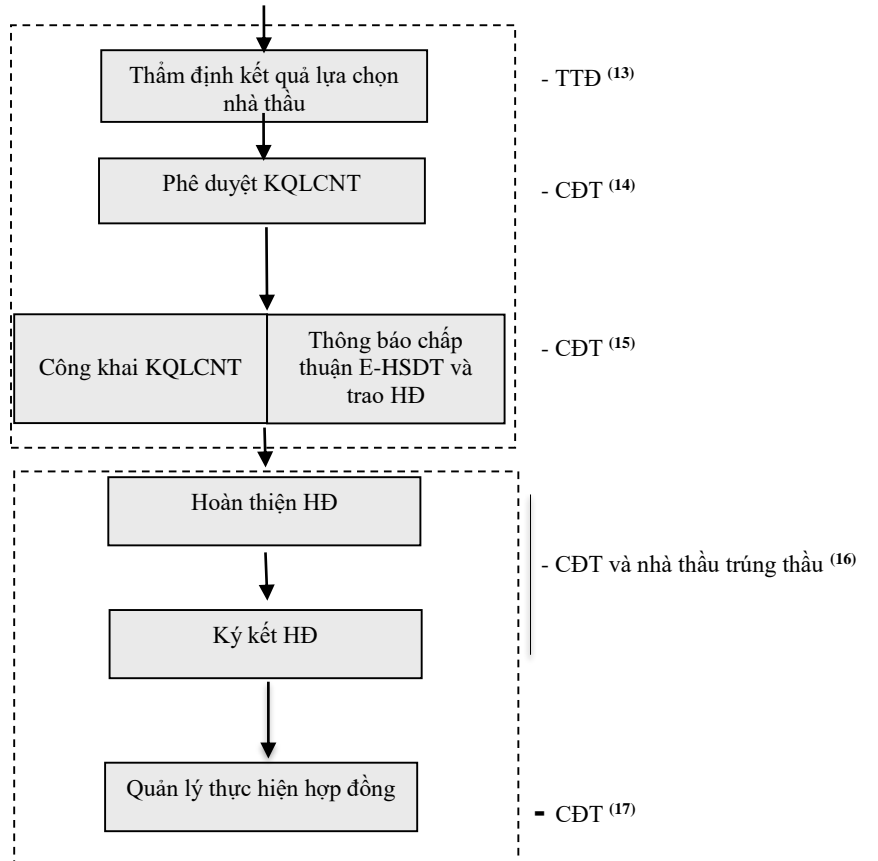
Thẩm định kết quả lựa chọn nhà thầu

- TTĐ $^{(13)}$

Phê duyệt KQLCNT

- CĐT $^{(14)}$

Công khai KQLCNT

Thông báo chấp thuận E-HSDT và trao HĐ

- CĐT $^{(15)}$

Hoàn thiện HĐ

Ký kết HĐ

- CĐT và nhà thầu trúng thầu $^{(16)}$

Quản lý thực hiện hợp đồng

- CĐT $^{(17)}$